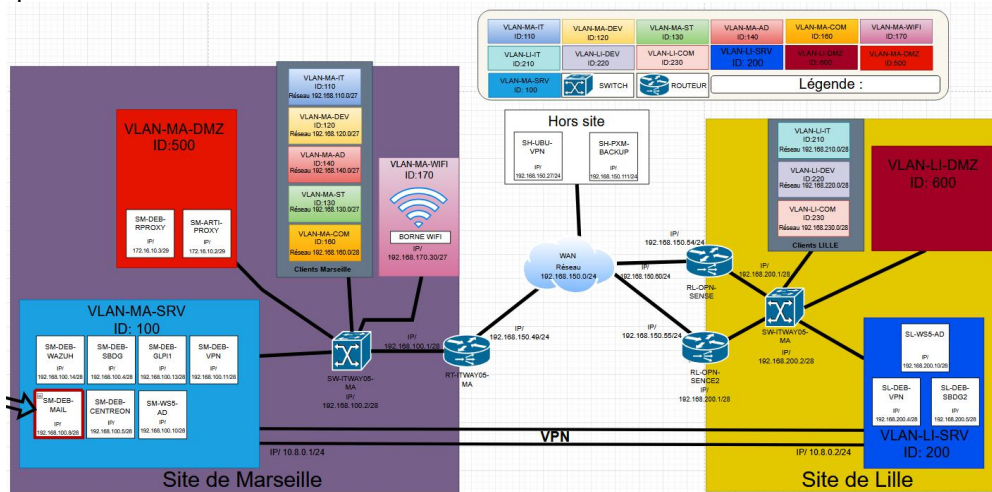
| VLAN-MA-IT ID:110 | VLAN-MA-DEV ID:120 | VLAN-MA-ST ID:130 | VLAN-MA-AD ID:140 | VLAN-MA-COM ID:160 | VLAN-MA-WIFI ID:170 |
|---|---|---|---|---|---|
| VLAN-LI-IT ID:210 | VLAN-LI-DEV ID:220 | VLAN-LI-COM ID:230 | VLAN-LI-SRV ID: 200 | VLAN-LI-DMZ ID:600 | VLAN-MA-DMZ ID:500 |
| VLAN-MA-SRV ID: 100 | SWITCH | ROUTEUR | Légende : | | |

VLAN-MA-DMZ
ID:500

SM-DEB-RPROXY
IP/ 172.16.10.3/29

SM-ARTI-PROXY
IP/ 172.16.10.2/29

VLAN-MA-IT
ID:110
Réseau 192.168.110.0/27

VLAN-MA-DEV
ID:120
Réseau 192.168.120.0/27

VLAN-MA-AD
ID:140
Réseau 192.168.140.0/27

VLAN-MA-ST
ID:130
Réseau 192.168.130.0/27

VLAN-MA-COM
ID:160
Réseau 192.168.160.0/28

Clients Marseille

VLAN-MA-WIFI
ID:170

BORNE WIFI

IP/ 192.168.170.30/27

VLAN-MA-SRV
ID: 100

SM-DEB-WAZUH
IP/ 192.168.100.4/28

SM-DEB-SBDG
IP/ 192.168.100.4/28

SM-DEB-GLPI1
IP/ 192.168.100.13/28

SM-DEB-VPN
IP/ 192.168.100.11/28

SM-DEB-MAIL
IP/ 192.168.100.8/28

SM-DEB-CENTREON
IP/ 192.168.100.5/28

SM-WS5-AD
IP/ 192.168.100.10/28

SW-ITWAY05-MA
IP/ 192.168.100.2/28

IP/ 192.168.100.1/28

RT-ITWAY05-MA

IP/ 192.168.150.49/24

Hors site

SH-UBU-VPN
IP/ 192.168.150.27/24

SH-PXM-BACKUP
IP/ 192.168.150.111/24

WAN
Réseau 192.168.150.0/24

IP/ 192.168.150.54/24

IP/ 192.168.150.50/24

IP/ 192.168.150.55/24

RL-OPN-SENSE

RL-OPN-SENCE2
IP/ 192.168.200.1/28

IP/ 192.168.200.1/28

VLAN-LI-IT
ID:210
Réseau 192.168.210.0/28

VLAN-LI-DEV
ID:220
Réseau 192.168.220.0/28

VLAN-LI-COM
ID:230
Réseau 192.168.230.0/28

Clients LILLE

VLAN-LI-DMZ
ID: 600

SW-ITWAY05-MA
IP/ 192.168.200.2/28

SL-WS5-AD
IP/ 192.168.200.10/28

SL-DEB-VPN
IP/ 192.168.200.4/28

SL-DEB-SBDG2
IP/ 192.168.200.5/28

VLAN-LI-SRV
ID: 200

VPN

IP/ 10.8.0.1/24

IP/ 10.8.0.2/24

Site de Marseille

Site de Lille